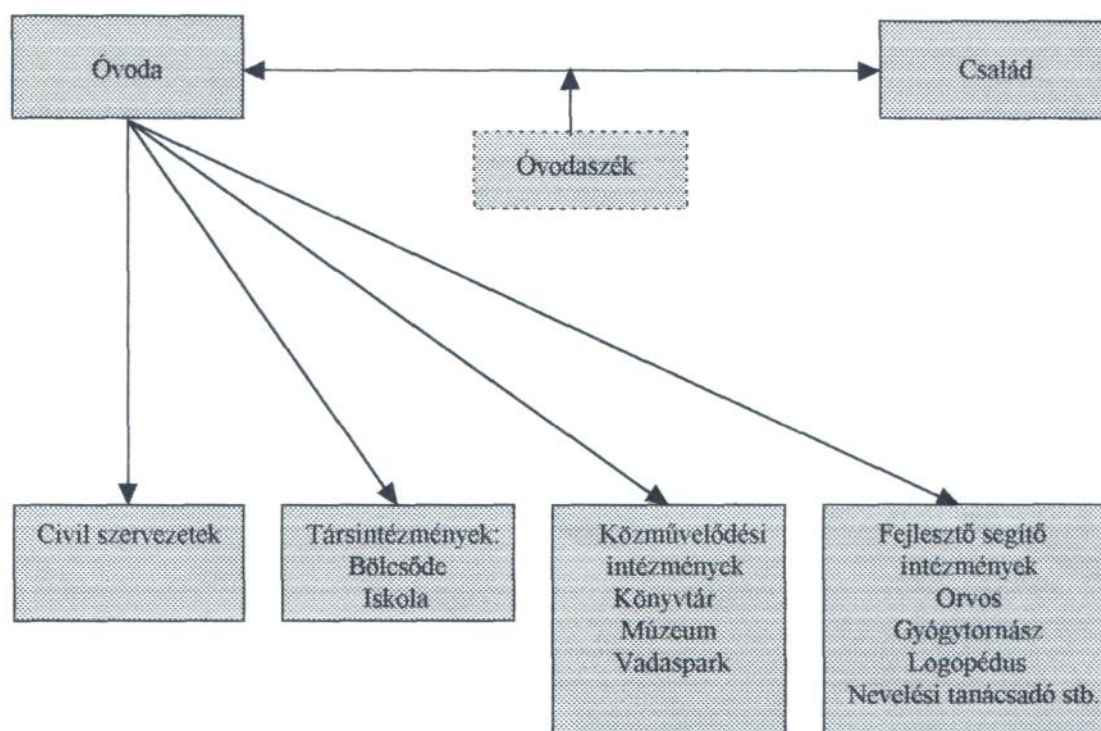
Óvoda

Család

Óvodaszék

Civil szervezetek

Társintézmények:
Bölcsőde
Iskola

Közművelődési intézmények
Könyvtár
Múzeum
Vadaspark

Fejlesztő segítő intézmények
Orvos
Gyógytornász
Logopédus
Nevelési tanácsadó stb.